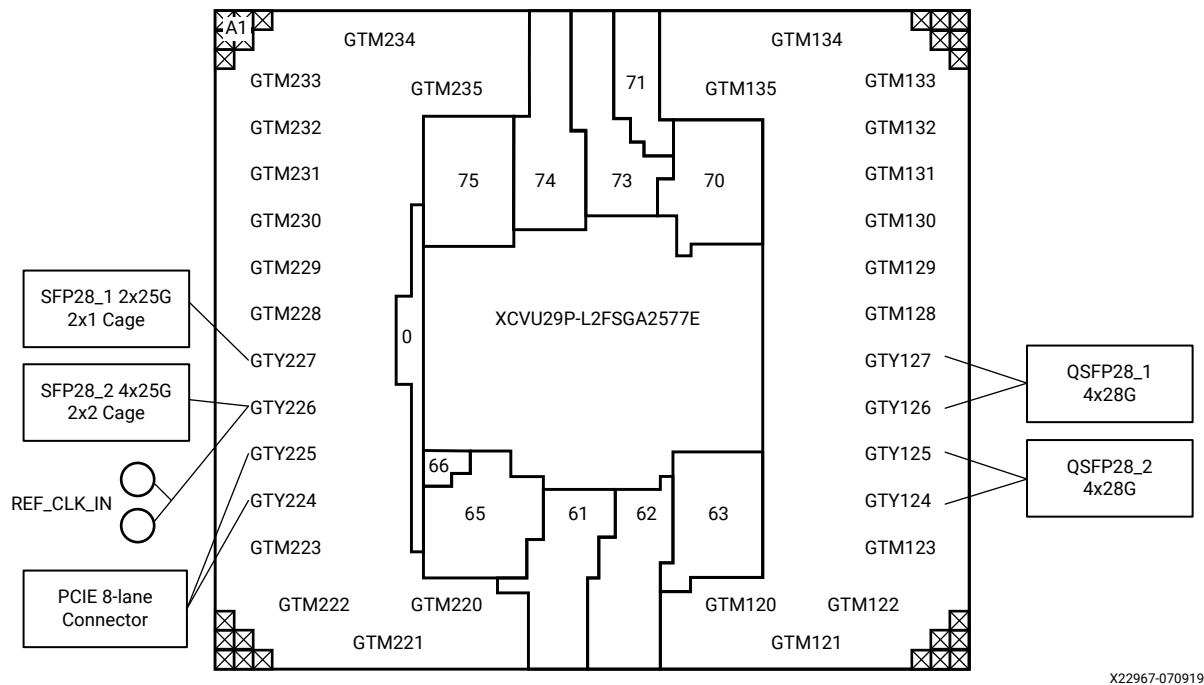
A1
GTM234
GTM134
71
GTM233
GTM235
GTM135
GTM133
GTM232
GTM132
GTM231
75
74
73
70
GTM131
GTM230
GTM130
GTM229
GTM129
SFP28_1 2x25G
2x1 Cage
GTM228
XCVU29P-L2FSGA2577E
GTM128
0
GTY227
GTY127
QSFP28_1
4x28G
SFP28_2 4x25G
2x2 Cage
GTY226
GTY126
GTY225
GTY125
QSFP28_2
4x28G
66
REF_CLK_IN
GTY224
65
61
62
63
GTY124
GTM223
GTM123
PCIE 8-lane
Connector
GTM222
GTM220
GTM120
GTM122
GTM221
GTM121
X22967-070919